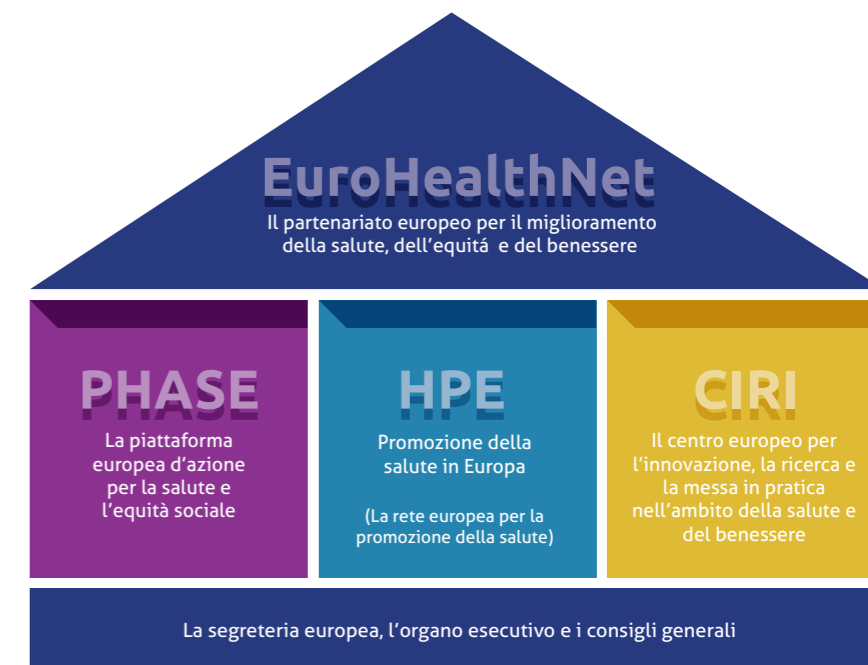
EuroHealthNet

Il partenariato europeo per il miglioramento della salute, dell'equitá e del benessere

PHASE

La piattaforma europea d'azione per la salute e l'equità sociale

HPE

Promozione della salute in Europa

(La rete europea per la promozione della salute)

CIRI

Il centro europeo per l'innovazione, la ricerca e la messa in pratica nell'ambito della salute e del benessere

La segreteria europea, l'organo esecutivo e i consigli generali